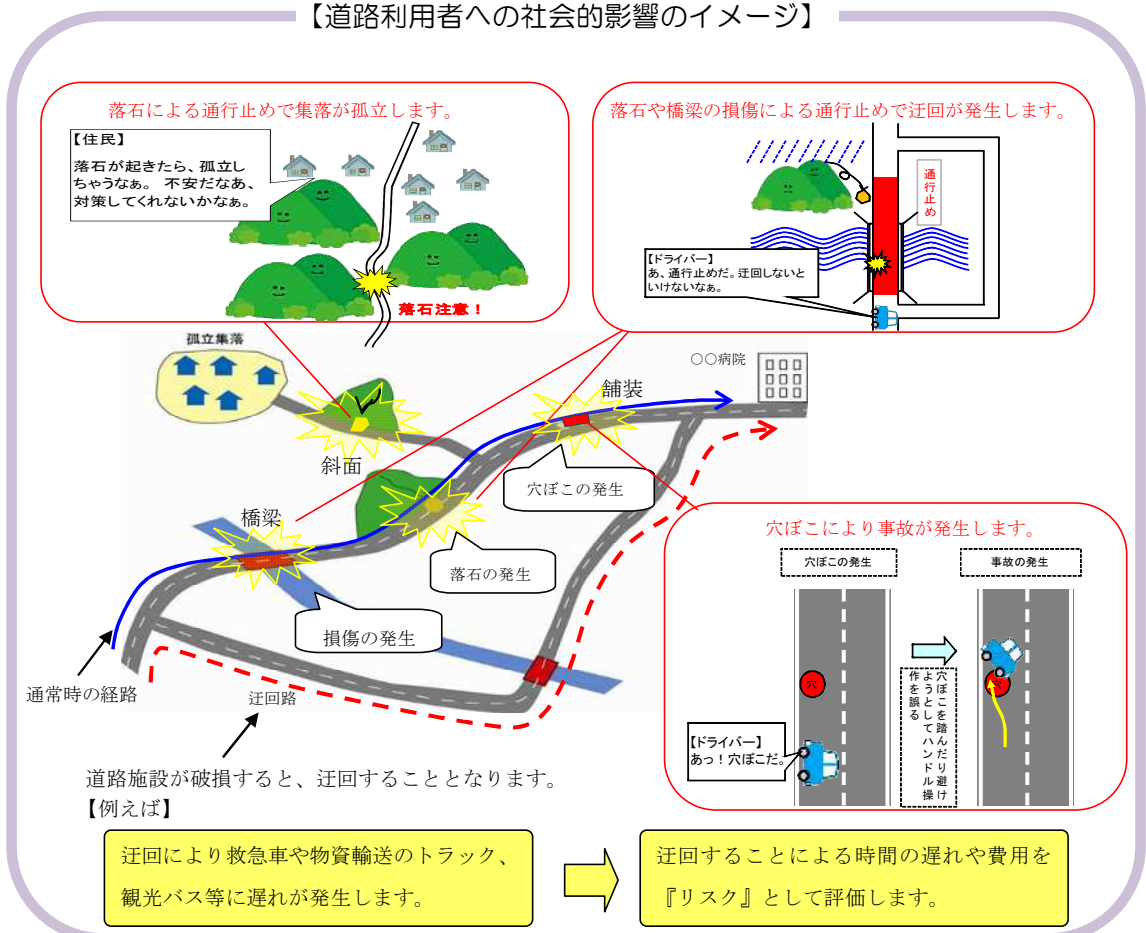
【道路利用者への社会的影響のイメージ】

落石による通行止めで集落が孤立します。

【住民】
落石が起きたら、孤立しちゃうなぁ。 不安だなあ、対策してくれないかなぁ。

落石注意！

落石や橋梁の損傷による通行止めで迂回が発生します。

通行止め

【ドライバー】
あ、通行止めだ。迂回しないといけないなぁ。

孤立集落

○○病院

舗装

斜面

穴ぼこの発生

橋梁

落石の発生

損傷の発生

通常時の経路

迂回路

穴ぼこにより事故が発生します。

穴ぼこの発生

事故の発生

穴

穴

穴ぼこを踏んだり避けようとしてハンドル操作を誤る

【ドライバー】
あっ！穴ぼこだ。

道路施設が破損すると、迂回することとなります。
【例えば】

迂回により救急車や物資輸送のトラック、観光バス等に遅れが発生します。

迂回することによる時間の遅れや費用を『リスク』として評価します。